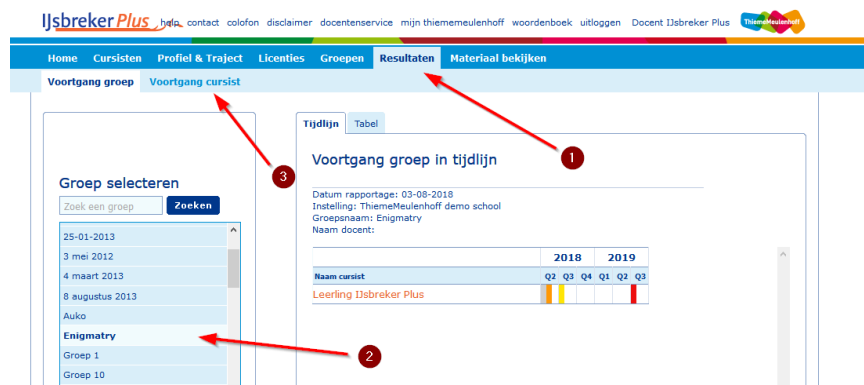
IJsbreker Plus help contact colofon disclaimer docentenservice mijn thiememeulenhoff woordenboek uitloggen Docent IJsbreker Plus ThiemeMeulenhoff

Home Cursisten Profiel & Traject Licenties Groepen Resultaten Materiaal bekijken

Voortgang groep Voortgang cursist

Groep selecteren

Zoek een groep Zoeken

25-01-2013
3 mei 2012
4 maart 2013
8 augustus 2013
Auko
Enigmatry
Groep 1
Groep 10

Tijdlijn Tabel

Voortgang groep in tijdlijn

Datum rapportage: 03-08-2018
Instelling: ThiemeMeulenhoff demo school
Groepsnaam: Enigmatry
Naam docent:

| | 2018 | | | 2019 | | |
|---|---|---|---|---|---|---|
| Naam cursist | Q2 | Q3 | Q4 | Q1 | Q2 | Q3 |
| Leerling IJsbreker Plus | | | | | | |

1
2
3